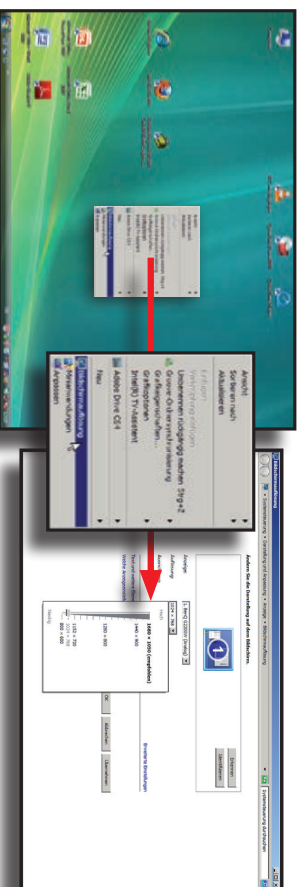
Ansicht
Sortieren nach
Aktualisieren
Einfügen
Verknüpfung einfügen
Umbenennen rückgängig machen Strg+Z
Grafikoptionen
Grafikeigenschaften...
Grafikoptionen
Intel(R) TV-Ausgabeformat
Adobe Drive CS4
Neu
Bildschirmauflösung
Anpassen

Ändern Sie das Aussehen und die Anzeige auf dem Bildschirm.
Identifizieren
Erkennen
Anzeige:
1. Bildschirm (Analog)
Auflösung:
1024 × 768
Hoch
1600 × 1000 (empfohlen)
1440 × 900
1280 × 800
1152 × 720
800 × 600
Niedrig
Erweiterte Einstellungen
OK
Abbrechen
Übernehmen